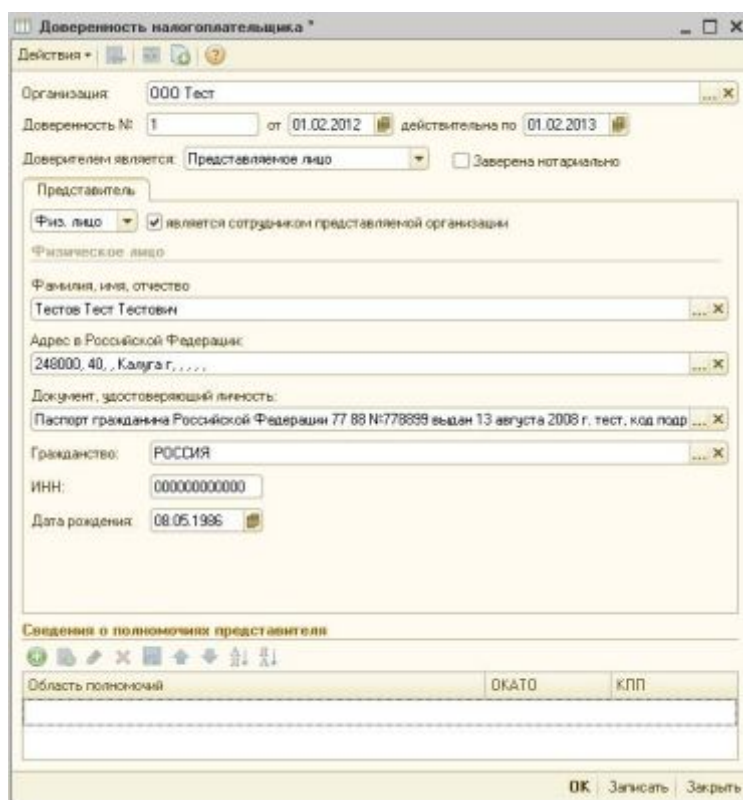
Доверенность налогоплательщика *

Действия ▾

Организация: ООО Тест

Доверенность №: 1 от 01.02.2012 действительна по 01.02.2013

Доверителем является: Представляемое лицо

Заверена нотариально

Представитель

Физ. лицо

является сотрудником представляемой организации

Физическое лицо

Фамилия, имя, отчество

Тестов Тест Тестович

Адрес в Российской Федерации:

248000, 40, , Калуга г, , , , ,

Документ, удостоверяющий личность:

Паспорт гражданина Российской Федерации 77 88 №778899 выдан 13 августа 2008 г. тест, код подр

Гражданство: РОССИЯ

ИНН: 000000000000

Дата рождения: 08.05.1986

Сведения о полномочиях представителя

| Область полномочий | ОКАТО | КПП |
|---|---|---|
| | | |

OK Записать Закрыть